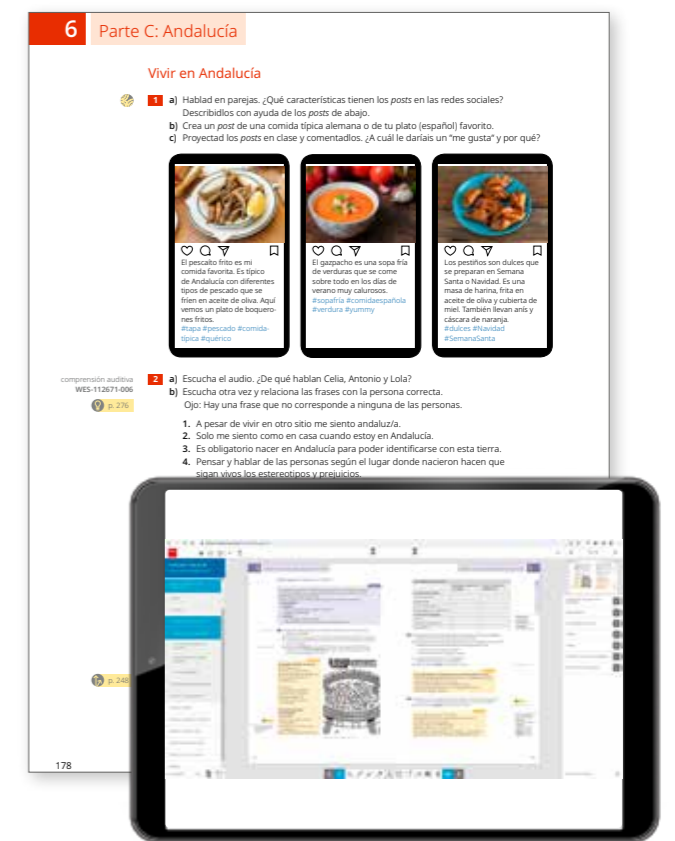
6 Parte C: Andalucía

Vivir en Andalucía

1 a) Hablad en parejas. ¿Qué características tienen los *posts* en las redes sociales? Describidlos con ayuda de los *posts* de abajo.
b) Crea un *post* de una comida típica alemana o de tu plato (español) favorito.
c) Proyectad los *posts* en clase y comentadlos. ¿A cuál le daríais un "me gusta" y por qué?

El pescaíto frito es mi comida favorita. Es típico de Andalucía con diferentes tipos de pescado que se fríen en aceite de oliva. Aquí vemos un plato de boquerones fritos.
#tapa #pescado #comidatípica #quérico

El gazpacho es una sopa fría de verduras que se come sobre todo en los días de verano muy calurosos.
#sopafría #comidaespañola #verdura #yummy

Los pestiños son dulces que se preparan en Semana Santa o Navidad. Es una masa de harina, frita en aceite de oliva y cubierta de miel. También llevan anís y cáscara de naranja.
#dulces #Navidad #SemanaSanta

comprensión auditiva
WES-112671-006
p. 276

2 a) Escucha el audio. ¿De qué hablan Celia, Antonio y Lola?
b) Escucha otra vez y relaciona las frases con la persona correcta.
Ojo: Hay una frase que no corresponde a ninguna de las personas.

1. A pesar de vivir en otro sitio me siento andaluz/a.
2. Solo me siento como en casa cuando estoy en Andalucía.
3. Es obligatorio nacer en Andalucía para poder identificarse con esta tierra.
4. Pensar y hablar de las personas según el lugar donde nacieron hacen que sigan vivos los estereotipos y prejuicios.

p. 248

178